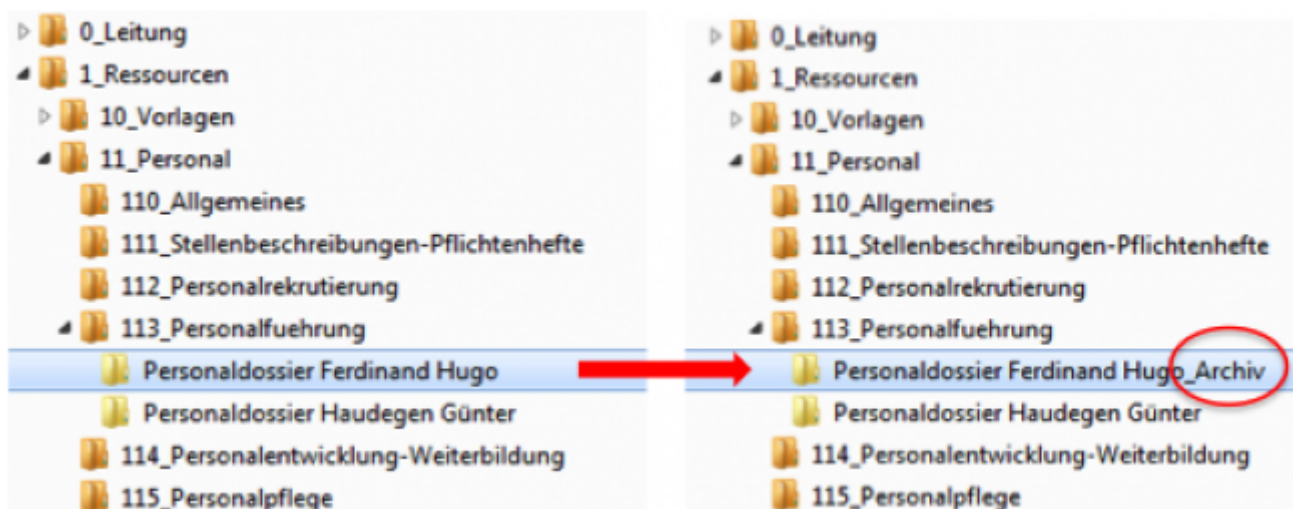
0_Leitung
1_Ressourcen
10_Vorlagen
11_Personal
110_Allgemeines
111_Stellenbeschreibungen-Pflichtenhefte
112_Personalrekrutierung
113_Personalfuehrung
Personaldossier Ferdinand Hugo
Personaldossier Haudegen Günter
114_Personalentwicklung-Weiterbildung
115_Personalpflege

0_Leitung
1_Ressourcen
10_Vorlagen
11_Personal
110_Allgemeines
111_Stellenbeschreibungen-Pflichtenhefte
112_Personalrekrutierung
113_Personalfuehrung
Personaldossier Ferdinand Hugo_Archiv
Personaldossier Haudegen Günter
114_Personalentwicklung-Weiterbildung
115_Personalpflege